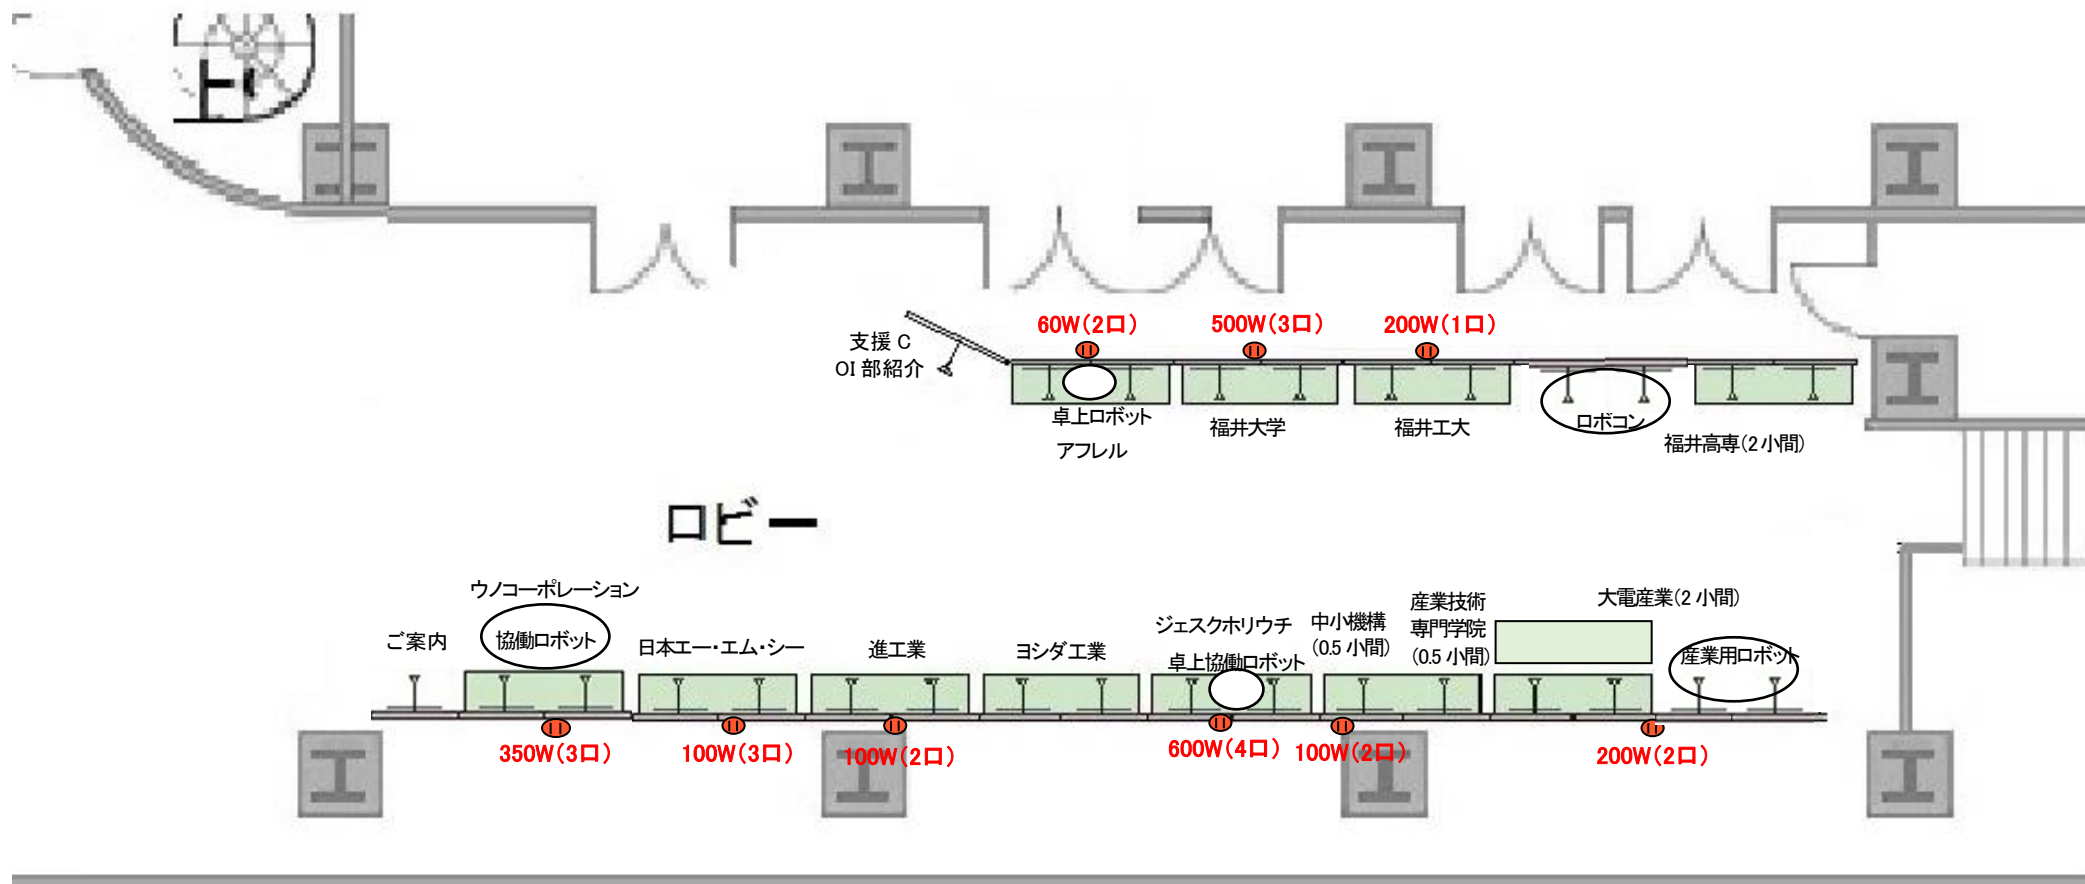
上り

支援 C
OI 部紹介

60W（2口）
500W（3口）
200W（1口）

卓上ロボット
アフレル
福井大学
福井工大
ロボコン
福井高専（2小間）

ロビー

ウノコーポレーション
協働ロボット
ご案内
日本エー・エム・シー
進工業
ヨシダ工業
ジェスクホリウチ
卓上協働ロボット
中小機構
（0.5 小間）
産業技術
専門学院
（0.5 小間）
大電産業（2 小間）
産業用ロボット

350W（3口）
100W（3口）
100W（2口）
600W（4口）
100W（2口）
200W（2口）